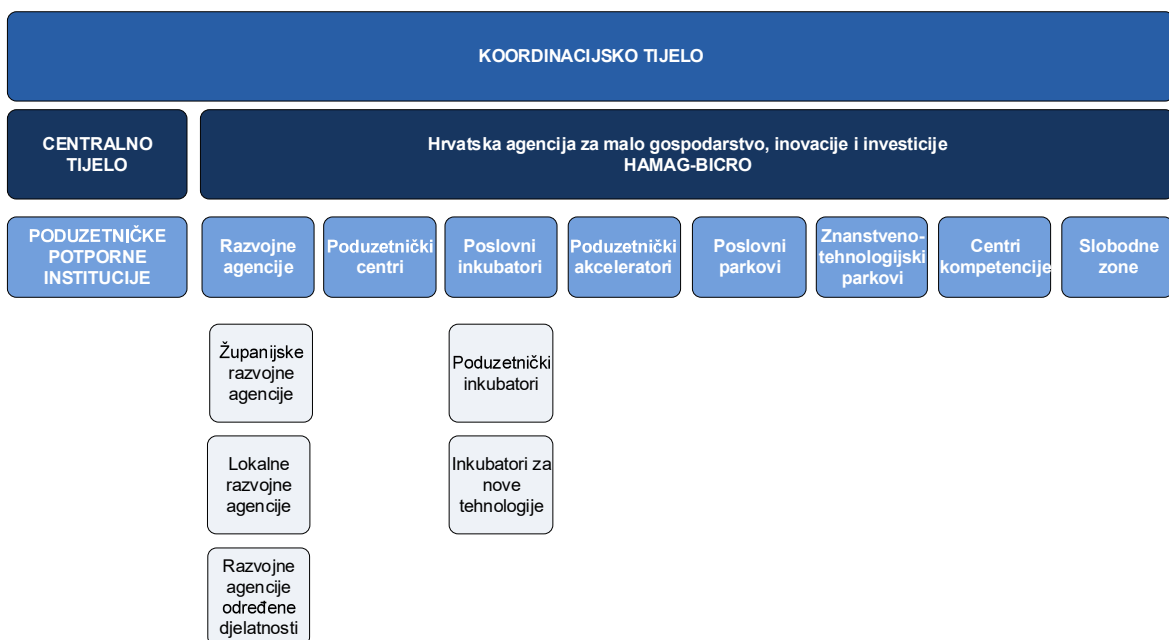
KOORDINACIJSKO TIJELO

CENTRALNO TIJELO

Hrvatska agencija za malo gospodarstvo, inovacije i investicije
HAMAG-BICRO

PODUZETNIČKE POTPORNE INSTITUCIJE

Razvojne agencije

Poduzetnički centri

Poslovni inkubatori

Poduzetnički akceleratori

Poslovni parkovi

Znanstveno-tehnologijski parkovi

Centri kompetencije

Slobodne zone

Županijske razvojne agencije

Lokalne razvojne agencije

Razvojne agencije određene djelatnosti

Poduzetnički inkubatori

Inkubatori za nove tehnologije